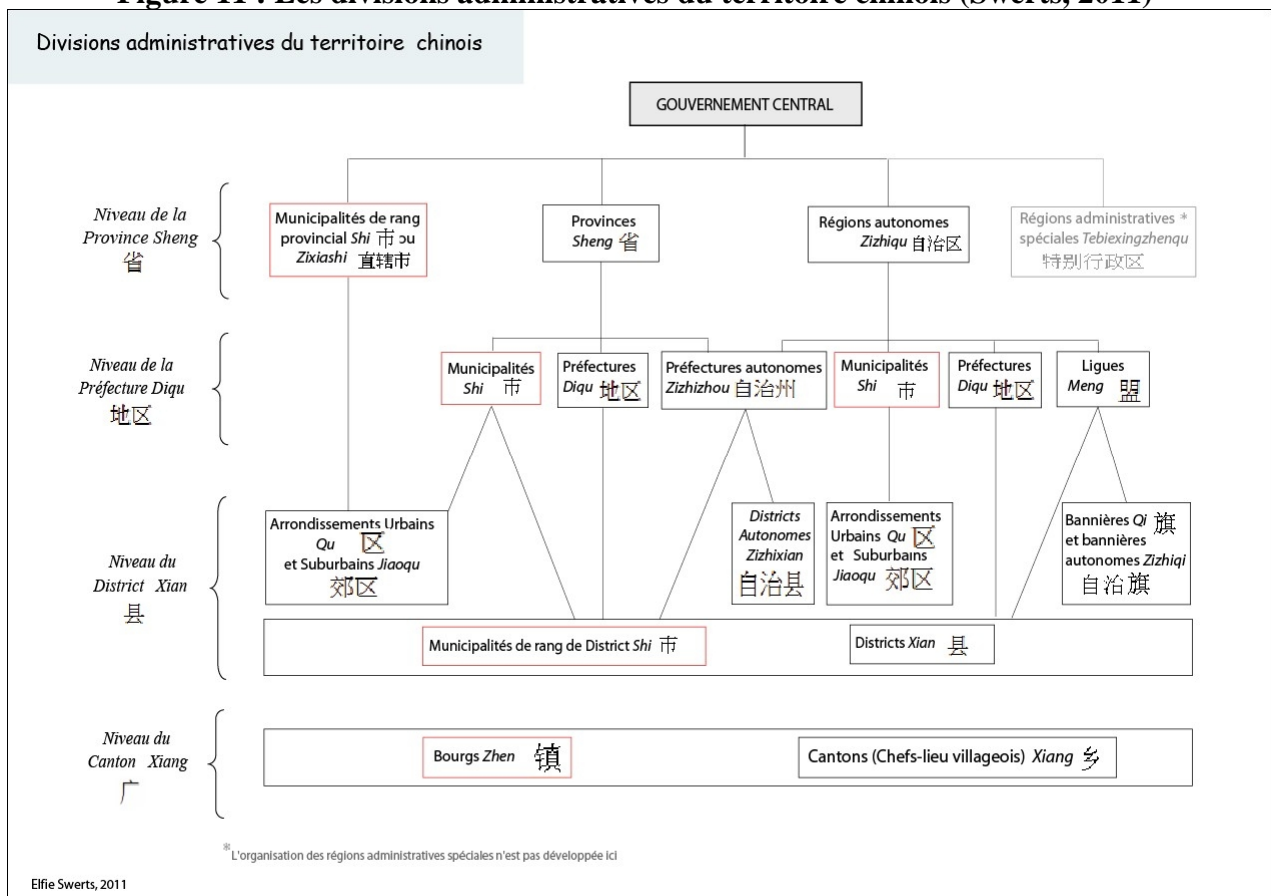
Figure 11 : Les divisions administratives du territoire chinois (Swerts, 2011)

Divisions administratives du territoire chinois

GOUVERNEMENT CENTRAL

Niveau de la Province Sheng 省

Municipalités de rang provincial Shi 市 ou Zixiashi 直辖市

Provinces Sheng 省

Régions autonomes Zizhiqu 自治区

Régions administratives * spéciales Tebiexingzhenqu 特别行政区

Niveau de la Préfecture Diqu 地区

Municipalités Shi 市

Préfectures Diqu 地区

Préfectures autonomes Zizhizhou 自治州

Municipalités Shi 市

Préfectures Diqu 地区

Ligues Meng 盟

Niveau du District Xian 县

Arrondissements Urbains Qu 区 et Suburbains Jiaoqu 郊区

Districts Autonomes Zizhixian 自治县

Arrondissements Urbains Qu 区 et Suburbains Jiaoqu 郊区

Bannières Qi 旗 et bannières autonomes Zizhiqi 自治旗

Municipalités de rang de District Shi 市

Districts Xian 县

Niveau du Canton Xiang 广

Bourgs Zhen 镇

Cantons (Chefs-lieu villageois) Xiang 乡

* L'organisation des régions administratives spéciales n'est pas développée ici

Elfie Swerts, 2011